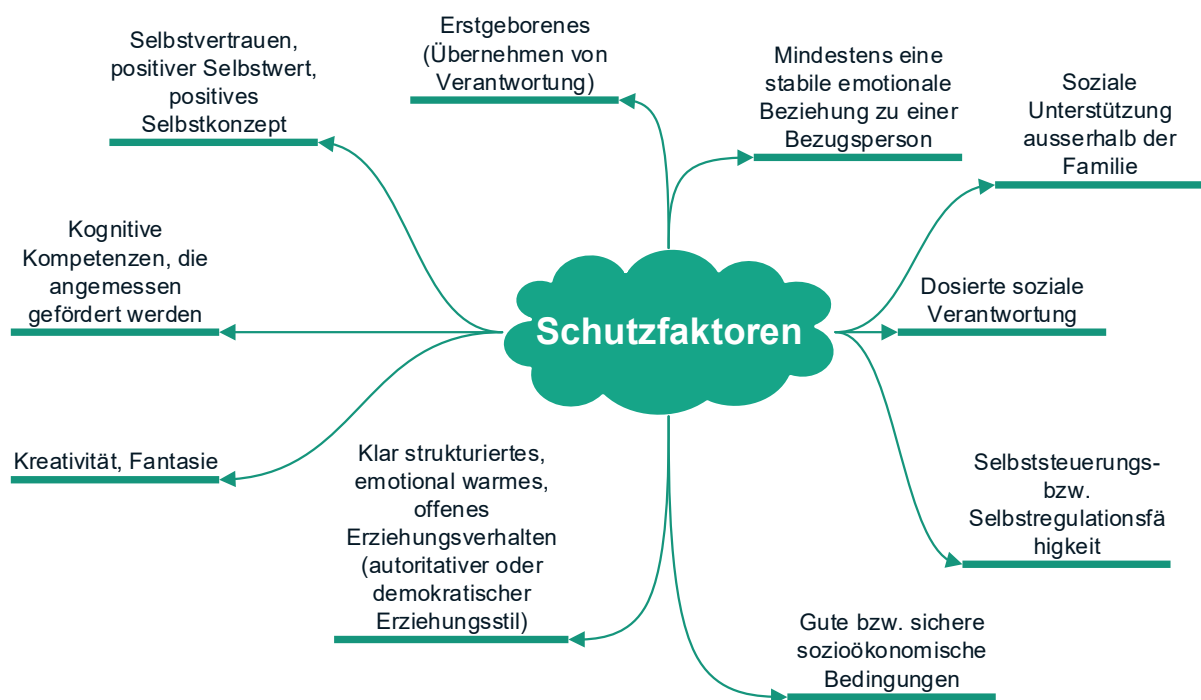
Schutzfaktoren

Selbstvertrauen, positiver Selbstwert, positives Selbstkonzept

Erstgeborenes (Übernehmen von Verantwortung)

Mindestens eine stabile emotionale Beziehung zu einer Bezugsperson

Soziale Unterstützung ausserhalb der Familie

Kognitive Kompetenzen, die angemessen gefördert werden

Dosierte soziale Verantwortung

Kreativität, Fantasie

Klar strukturiertes, emotional warmes, offenes Erziehungsverhalten (autoritativer oder demokratischer Erziehungsstil)

Selbststeuerungs- bzw. Selbstregulationsfähigkeit

Gute bzw. sichere sozioökonomische Bedingungen